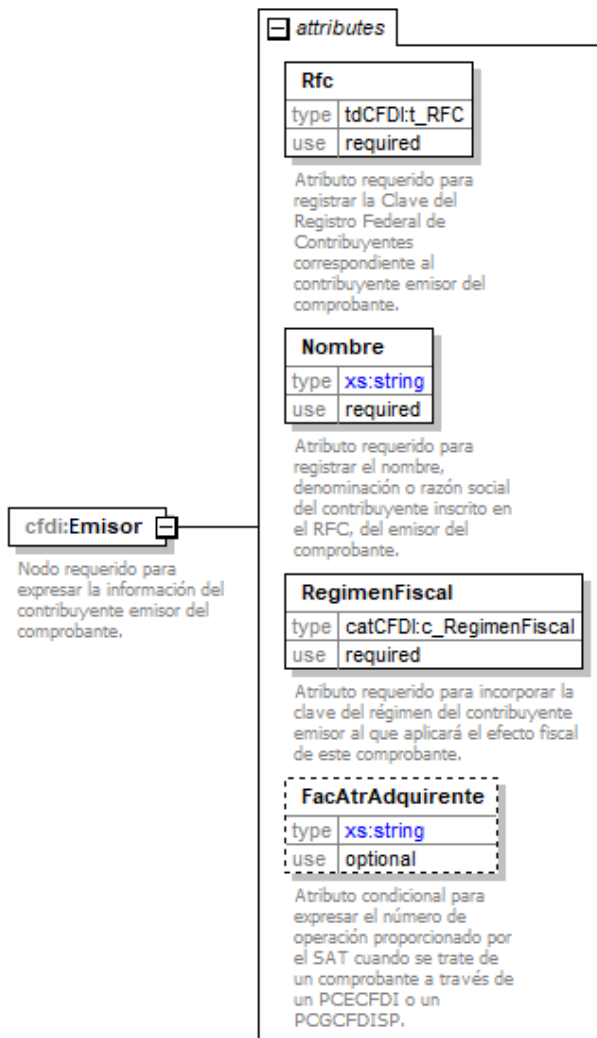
attributes

Rfc

| type | tdCFDI:t_RFC |
|---|---|
| use | required |

Atributo requerido para registrar la Clave del Registro Federal de Contribuyentes correspondiente al contribuyente emisor del comprobante.

Nombre

| type | xs:string |
|---|---|
| use | required |

Atributo requerido para registrar el nombre, denominación o razón social del contribuyente inscrito en el RFC, del emisor del comprobante.

cfdi:Emisor

Nodo requerido para expresar la información del contribuyente emisor del comprobante.

RegimenFiscal

| type | catCFDI:c_RegimenFiscal |
|---|---|
| use | required |

Atributo requerido para incorporar la clave del régimen del contribuyente emisor al que aplicará el efecto fiscal de este comprobante.

FacAtrAdquirente

| type | xs:string |
|---|---|
| use | optional |

Atributo condicional para expresar el número de operación proporcionado por el SAT cuando se trate de un comprobante a través de un PCECFDI o un PCGCFDISP.